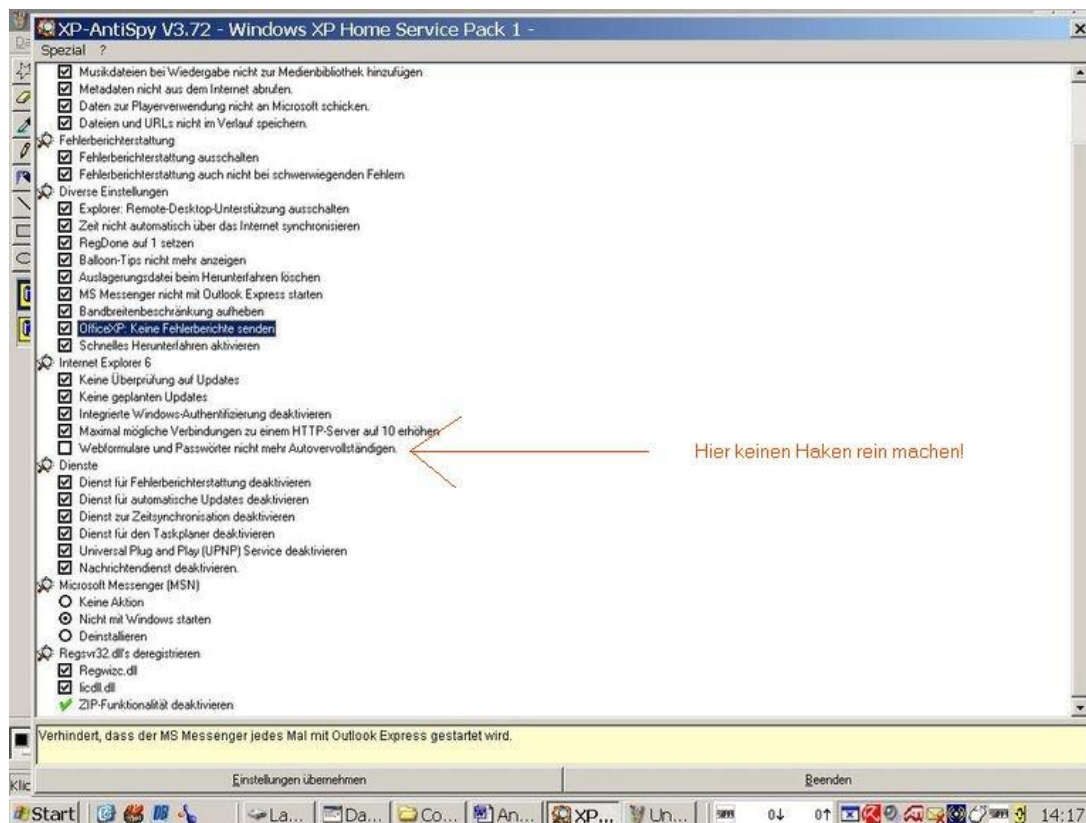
XP-AntiSpy V3.72 - Windows XP Home Service Pack 1 -
Spezial ?

Musikdateien bei Wiedergabe nicht zur Medienbibliothek hinzufügen
Metadaten nicht aus dem Internet abrufen.
Daten zur Playerverwendung nicht an Microsoft schicken.
Dateien und URLs nicht im Verlauf speichern.
Fehlerberichterstattung
Fehlerberichterstattung ausschalten
Fehlerberichterstattung auch nicht bei schwerwiegenden Fehlern
Diverse Einstellungen
Explorer: Remote-Desktop-Unterstützung ausschalten
Zeit nicht automatisch über das Internet synchronisieren
RegDone auf 1 setzen
Balloon-Tips nicht mehr anzeigen
Auslagerungsdatei beim Herunterfahren löschen
MS Messenger nicht mit Outlook Express starten
Bandbreitenbeschränkung aufheben
OfficeXP: Keine Fehlerberichte senden
Schnelles Herunterfahren aktivieren
Internet Explorer 6
Keine Überprüfung auf Updates
Keine geplanten Updates
Integrierte Windows-Authentifizierung deaktivieren
Maximal mögliche Verbindungen zu einem HTTP-Server auf 10 erhöhen
Webformulare und Passwörter nicht mehr Autovervollständigen.
Hier keinen Haken rein machen!
Dienste
Dienst für Fehlerberichterstattung deaktivieren
Dienst für automatische Updates deaktivieren
Dienst zur Zeitsynchronisation deaktivieren
Dienst für den Taskplaner deaktivieren
Universal Plug and Play (UPNP) Service deaktivieren
Nachrichtendienst deaktivieren.
Microsoft Messenger (MSN)
Keine Aktion
Nicht mit Windows starten
Deinstallieren
Regsvr32.dll's deregistrieren
Regwizc.dll
licdll.dll
ZIP-Funktionalität deaktivieren

Verhindert, dass der MS Messenger jedes Mal mit Outlook Express gestartet wird.

Klic
Einstellungen übernehmen
Beenden

Start La... Da... Co... An... XP... Un... 0↓ 0↑ 14:17